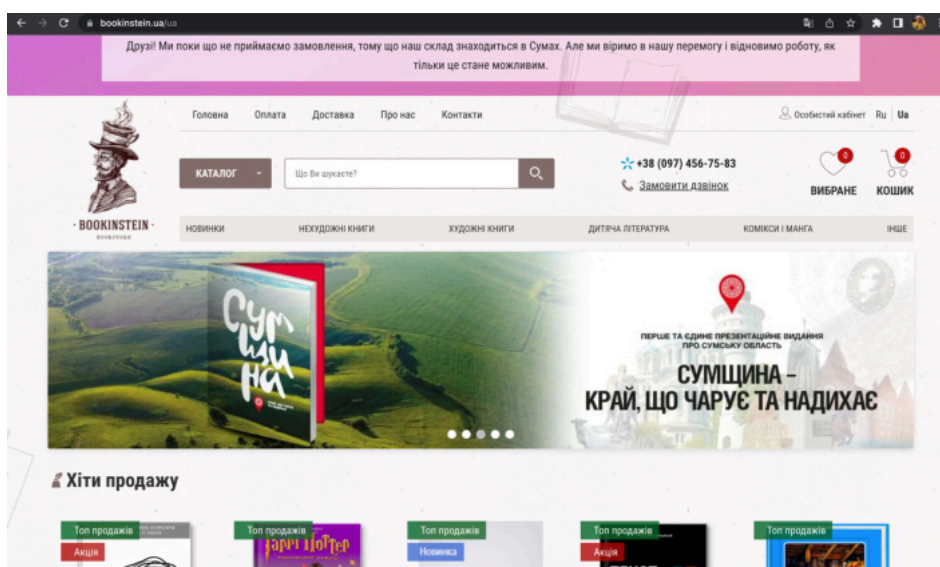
bookinstein.ua/ua

Друзі! Ми поки що не приймаємо замовлення, тому що наш склад знаходиться в Сумах. Але ми віримо в нашу перемогу і відновимо роботу, як тільки це стане можливим.

Головна Оплата Доставка Про нас Контакти

Особистий кабінет Ru Ua

BOOKINSTEIN
BOOKSTORE

КАТАЛОГ

Що Ви шукаєте?

+38 (097) 456-75-83
Замовити дзвінок

0
ВИБРАНЕ

0
КОШИК

НОВИНКИ НЕХУДОЖНІ КНИГИ ХУДОЖНІ КНИГИ ДИТЯЧА ЛІТЕРАТУРА КОМІКСИ І МАНГА ІНШЕ

Сумщина

ПЕРШЕ ТА ЄДИНЕ ПРЕЗЕНТАЦІЙНЕ ВИДАННЯ ПРО СУМСЬКУ ОБЛАСТЬ

СУМЩИНА –
КРАЙ, ЩО ЧАРУЄ ТА НАДИХАЄ

Хіти продажу

Топ продажів
Акція

Топ продажів
Гаррі Поттер

Топ продажів
Новинка

Топ продажів
Акція

Топ продажів